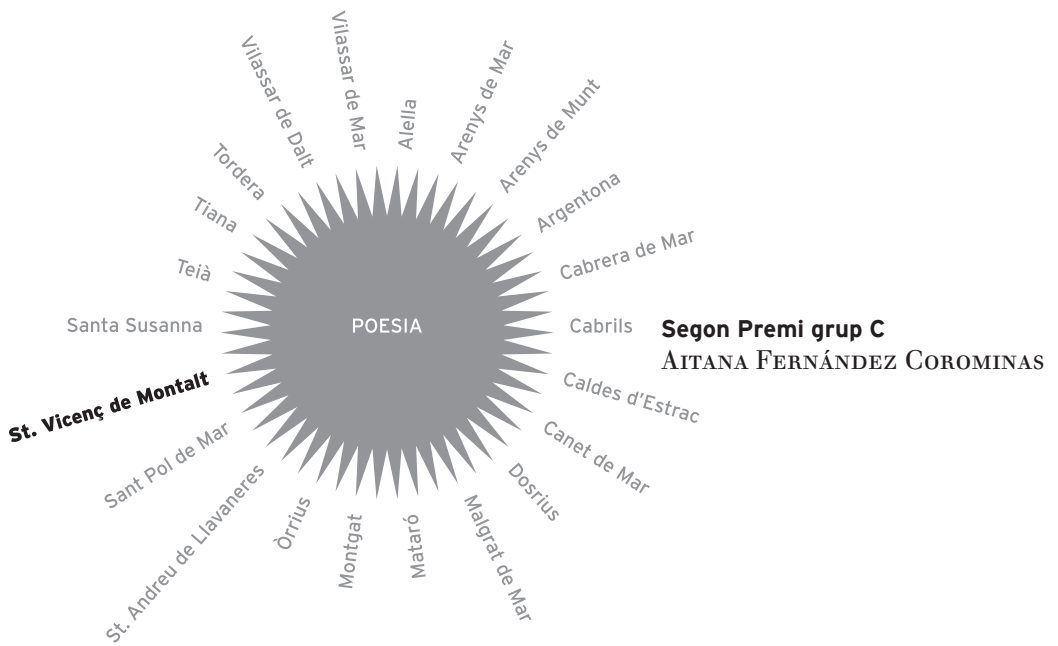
POESIA

Vilassar de Mar
Alella
Arenys de Mar
Arenys de Munt
Argentona
Cabrera de Mar
Cabrils
Caldes d'Estrac
Canet de Mar
Dosrius
Malgrat de Mar
Mataró
Montgat
Òrrius
St. Andreu de Llavaneres
Sant Pol de Mar
St. Vicenç de Montalt
Santa Susanna
Teià
Tiana
Tordera
Vilassar de Dalt

Segon Premi grup C
Aitana Fernández Corominas